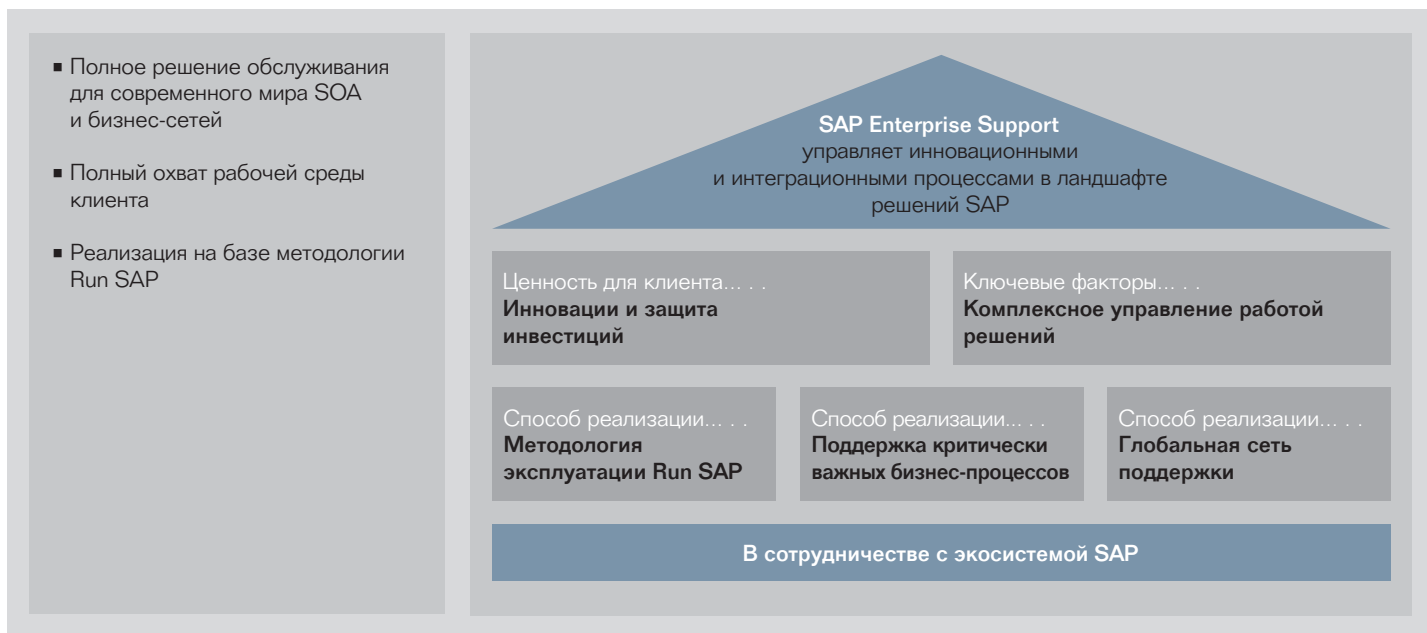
■ Полное решение обслуживания для современного мира SOA и бизнес-сетей

■ Полный охват рабочей среды клиента

■ Реализация на базе методологии Run SAP

SAP Enterprise Support
управляет инновационными и интеграционными процессами в ландшафте решений SAP

Ценность для клиента... . .
Инновации и защита инвестиций

Ключевые факторы... . .
Комплексное управление работой решений

Способ реализации... . .
Методология эксплуатации Run SAP

Способ реализации... . .
Поддержка критически важных бизнес-процессов

Способ реализации... . .
Глобальная сеть поддержки

В сотрудничестве с экосистемой SAP